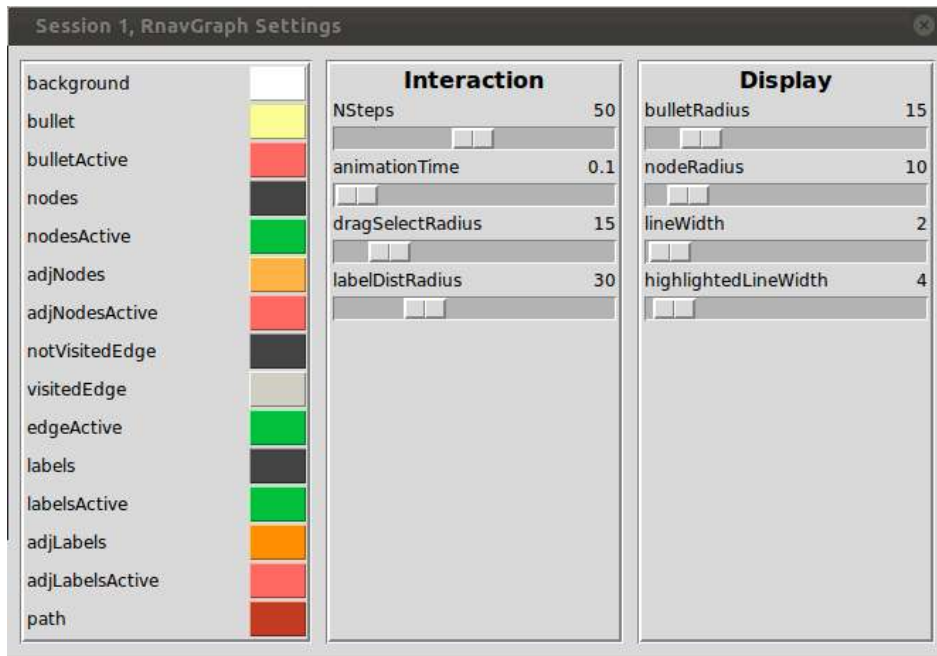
Session 1, RnavGraph Settings

background
bullet
bulletActive
nodes
nodesActive
adjNodes
adjNodesActive
notVisitedEdge
visitedEdge
edgeActive
labels
labelsActive
adjLabels
adjLabelsActive
path

Interaction

NSteps 50
animationTime 0.1
dragSelectRadius 15
labelDistRadius 30

Display

bulletRadius 15
nodeRadius 10
lineWidth 2
highlightedLineWidth 4